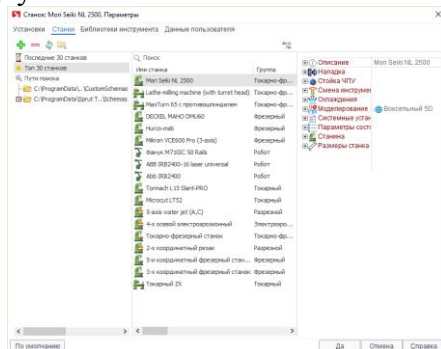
Станок: Mori Seiki NL 2500. Параметры

Установки Станки Библиотеки инструмента Данные пользователя

Последние 30 станков
Топ 30 станков
Пути поиска
C:\ProgramData\...\CustomSchemas
C:\ProgramData\Sprut T...\Schemas

Поиск

| Имя станка | Группа |
|---|---|
| Mori Seiki NL 2500 | Токарно-фр... |
| Lathe-milling machine (with turret head) | Токарно-фр... |
| MaxTurn 65 с противошпинделем | Токарно-фр... |
| DECKEL MAHO DMU60 | Фрезерный |
| Hurco-mill | Фрезерный |
| Mikron VCE600 Pro (3-axis) | Фрезерный |
| Фанук M710IC 50 Rails | Робот |
| ABB IRB2400-16 laser universal | Робот |
| Abb IRB2400 | Робот |
| Tormach L15 Slant-PRO | Токарный |
| Microcut LTS2 | Токарный |
| 5-axis water jet (A,C) | Разрезной |
| 4-х осевой электроэрозионный | Электроэр... |
| Токарно-фрезерный станок | Токарно-фр... |
| 2-х координатный резак | Разрезной |
| 4-х координатный фрезерный стан... | Фрезерный |
| 3-х координатный фрезерный станок | Фрезерный |
| Токарный 2X | Токарный |

Описание | Mori Seiki NL 2500
Наладка
Стойка ЧПУ
Смена инструмен
Охлаждения
Моделирование | Воксельный 5D
Системные управ
Параметры сост
Станина
Размеры станка

По умолчанию
Да Отмена Справка